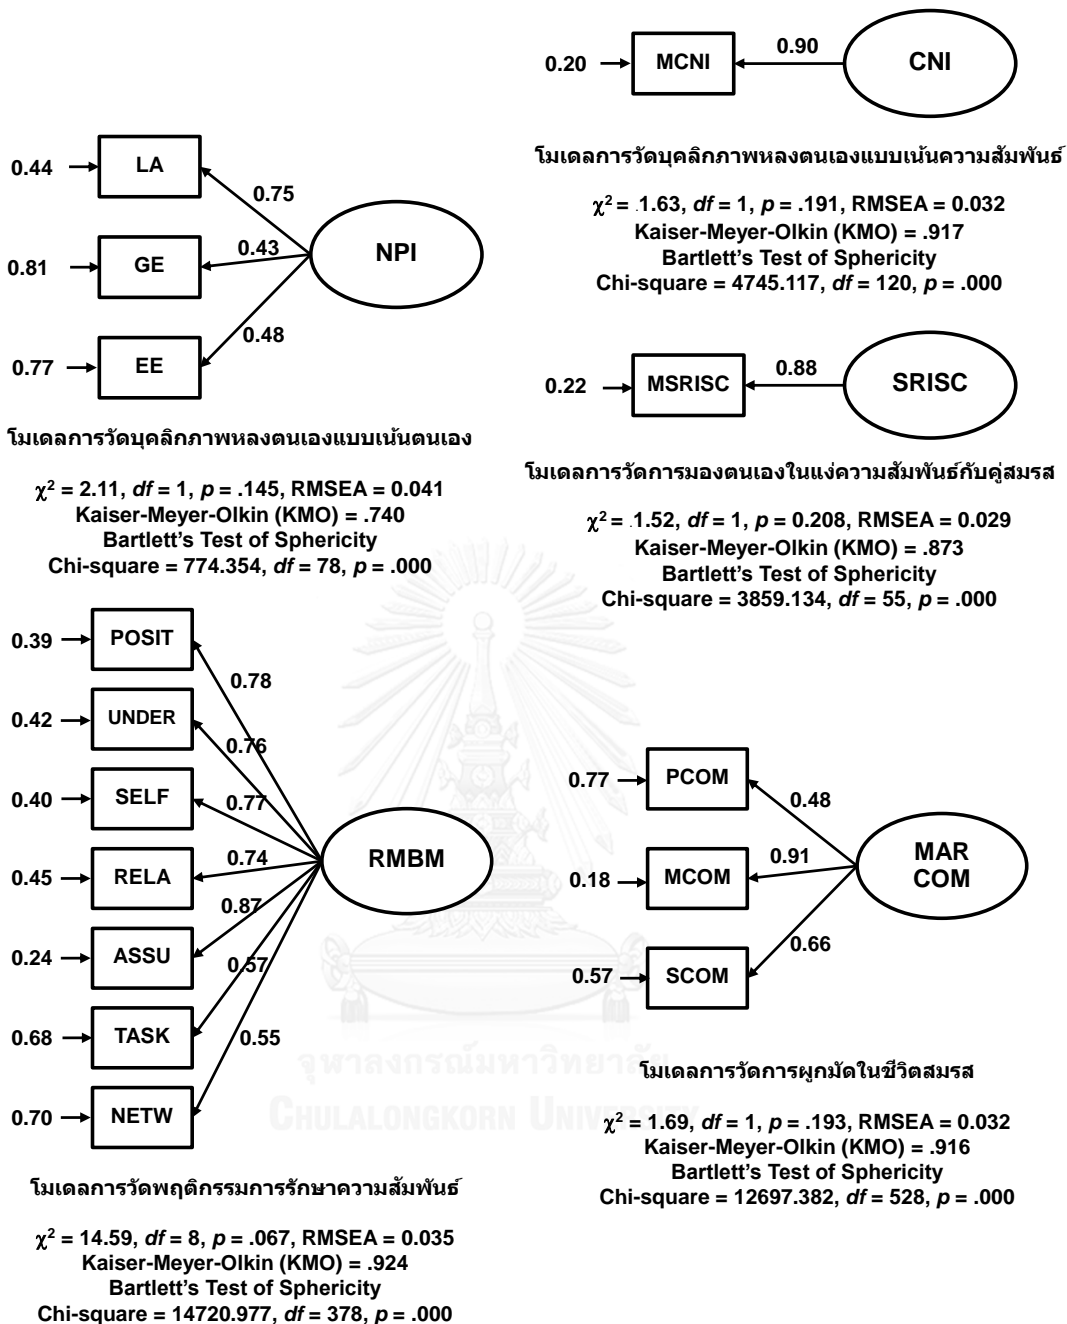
0.20 MCNI 0.90 CNI

โมเดลการวัดบุคลิกภาพหลงตนเองแบบเน้นความสัมพันธ์

$\chi^2$ = 1.63, *df* = 1, *p* = .191, RMSEA = 0.032
Kaiser-Meyer-Olkin (KMO) = .917
Bartlett's Test of Sphericity
Chi-square = 4745.117, *df* = 120, *p* = .000

0.44 LA
0.81 GE
0.77 EE
0.75
0.43
0.48
NPI

โมเดลการวัดบุคลิกภาพหลงตนเองแบบเน้นตนเอง

$\chi^2$ = 2.11, *df* = 1, *p* = .145, RMSEA = 0.041
Kaiser-Meyer-Olkin (KMO) = .740
Bartlett's Test of Sphericity
Chi-square = 774.354, *df* = 78, *p* = .000

0.22 MSRISC 0.88 SRISC

โมเดลการวัดการมองตนเองในแง่ความสัมพันธ์กับคู่สมรส

$\chi^2$ = 1.52, *df* = 1, *p* = 0.208, RMSEA = 0.029
Kaiser-Meyer-Olkin (KMO) = .873
Bartlett's Test of Sphericity
Chi-square = 3859.134, *df* = 55, *p* = .000

0.39 POSIT
0.42 UNDER
0.40 SELF
0.45 RELA
0.24 ASSU
0.68 TASK
0.70 NETW
0.78
0.76
0.77
0.74
0.87
0.57
0.55
RMBM

โมเดลการวัดพฤติกรรมการรักษาความสัมพันธ์

$\chi^2$ = 14.59, *df* = 8, *p* = .067, RMSEA = 0.035
Kaiser-Meyer-Olkin (KMO) = .924
Bartlett's Test of Sphericity
Chi-square = 14720.977, *df* = 378, *p* = .000

0.77 PCOM
0.18 MCOM
0.57 SCOM
0.48
0.91
0.66
MAR COM

โมเดลการวัดการผูกมัดในชีวิตสมรส

$\chi^2$ = 1.69, *df* = 1, *p* = .193, RMSEA = 0.032
Kaiser-Meyer-Olkin (KMO) = .916
Bartlett's Test of Sphericity
Chi-square = 12697.382, *df* = 528, *p* = .000

จุฬาลงกรณ์มหาวิทยาลัย
CHULALONGKORN UNIVERSITY